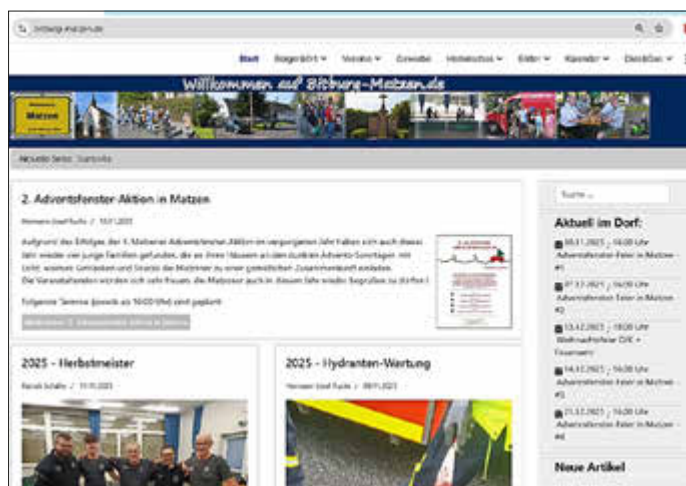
bitburg-matzen.de

Start Bürgerinfo Vereine Gewerbe Historisches Bilder Kalender Dienste

Willkommen auf Bitburg-Matzen.de

Matzen

Aktuelle Seite: Startseite

2. Adventsfenster-Aktion in Matzen

Hermann-Josef Fuchs / 10.11.2025

Aufgrund des Erfolges der 1. Matzener Adventsfenster-Aktion im vergangenen Jahr haben sich auch dieses Jahr wieder vier junge Familien gefunden, die an ihren Häusern an den dunklen Advents-Sonntagen mit Licht, warmen Getränken und Snacks die Matzener zu einer gemütlichen Zusammenkunft einladen. Die Veranstaltenden würden sich sehr freuen, die Matzener auch in diesem Jahr wieder begrüßen zu dürfen!

Folgende Termine (jeweils ab 16:00 Uhr) sind geplant:

Weiterlesen: 2. Adventsfenster-Aktion in Matzen

2025 - Herbstmeister

Patrick Schäfer / 11.11.2025

2025 - Hydranten-Wartung

Hermann-Josef Fuchs / 08.11.2025

Suche ...

Aktuell im Dorf:

30.11.2025 ; 16:00 Uhr Adventsfenster-Feier in Matzen #1

07.12.2025 ; 16:00 Uhr Adventsfenster-Feier in Matzen #2

13.12.2025 ; 18:00 Uhr Weihnachtsfeier DJK + Feuerwehr

14.12.2025 ; 16:00 Uhr Adventsfenster-Feier in Matzen #3

21.12.2025 ; 16:00 Uhr Adventsfenster-Feier in Matzen #4

Neue Artikel